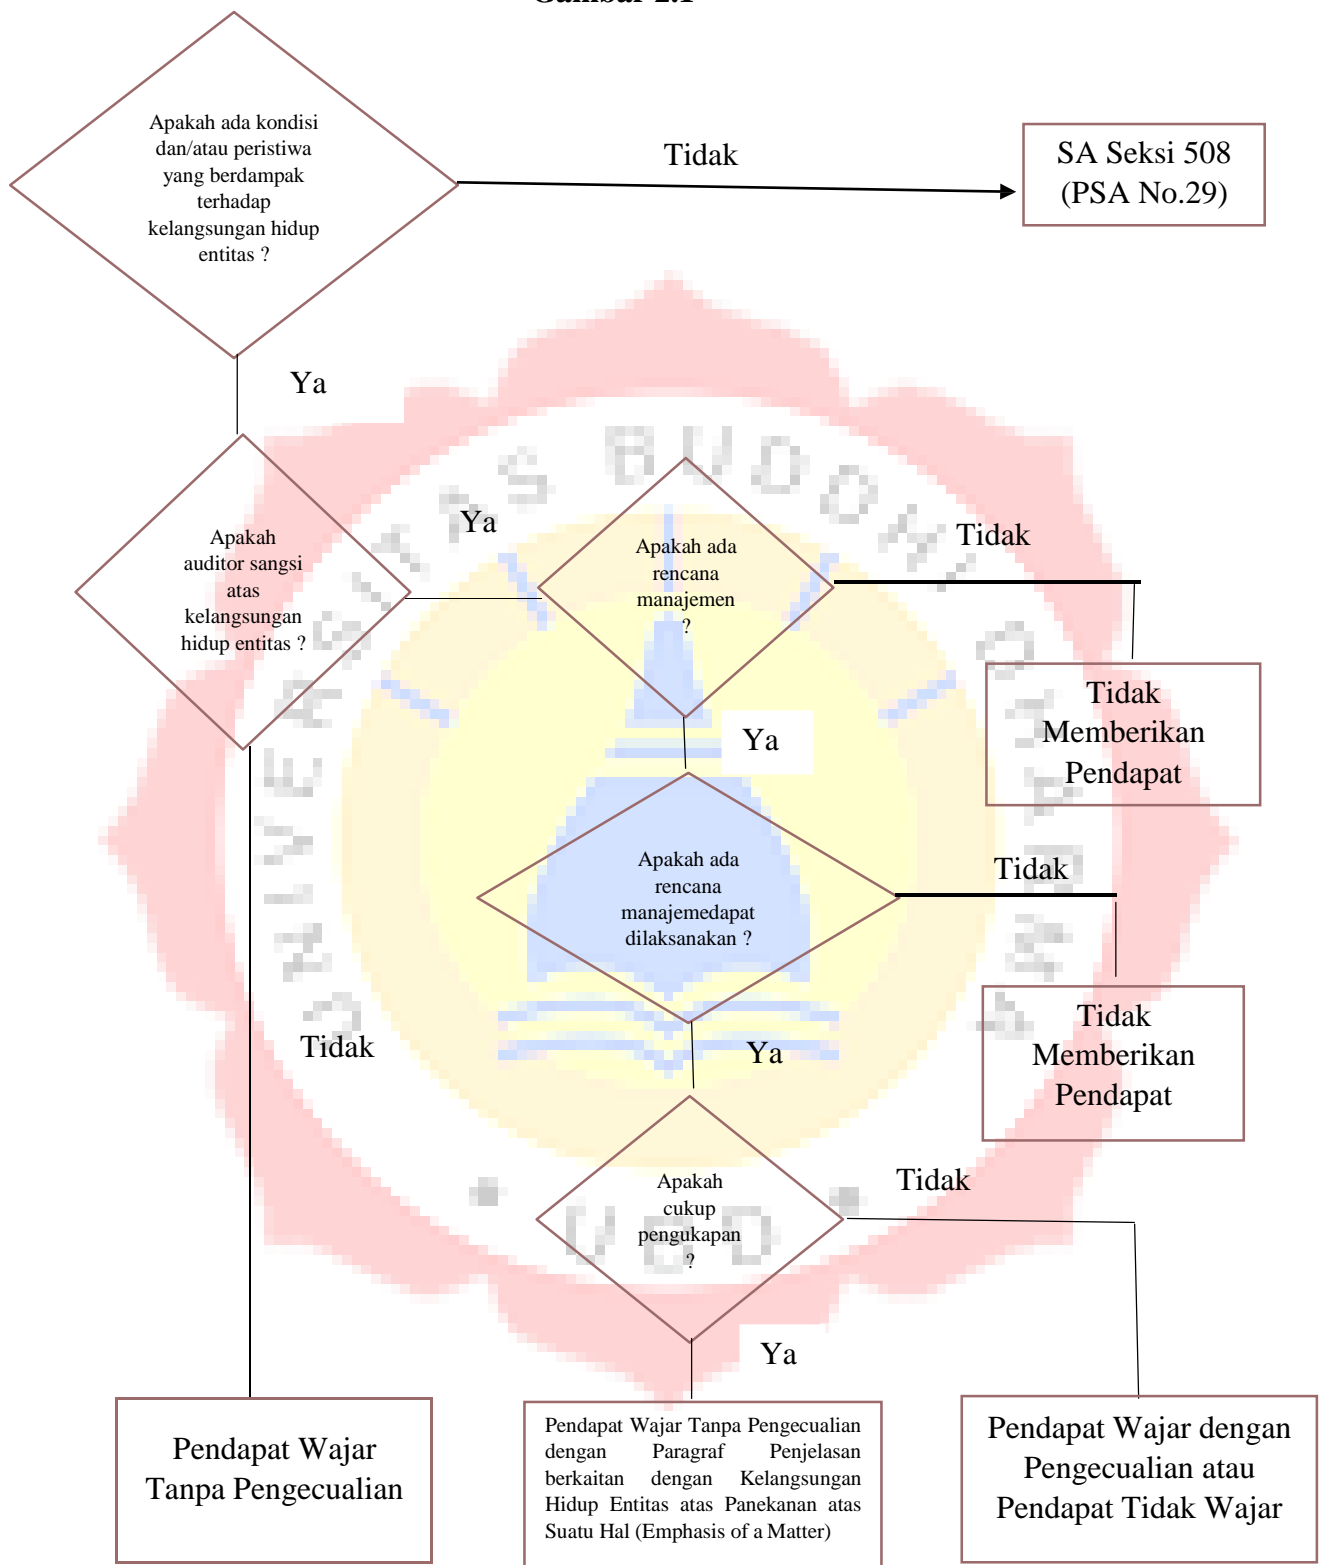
Gambar 2.1

Apakah ada kondisi dan/atau peristiwa yang berdampak terhadap kelangsungan hidup entitas ?

Tidak

SA Seksi 508 (PSA No.29)

Ya

Apakah auditor sangsi atas kelangsungan hidup entitas ?

Ya

Apakah ada rencana manajemen ?

Tidak

Tidak Memberikan Pendapat

Ya

Apakah ada rencana manajemedapat dilaksanakan ?

Tidak

Tidak Memberikan Pendapat

Tidak

Ya

Apakah cukup pengukapan ?

Tidak

Ya

Pendapat Wajar Tanpa Pengecualian

Pendapat Wajar Tanpa Pengecualian dengan Paragraf Penjelasan berkaitan dengan Kelangsungan Hidup Entitas atas Panekanan atas Suatu Hal (Emphasis of a Matter)

Pendapat Wajar dengan Pengecualian atau Pendapat Tidak Wajar